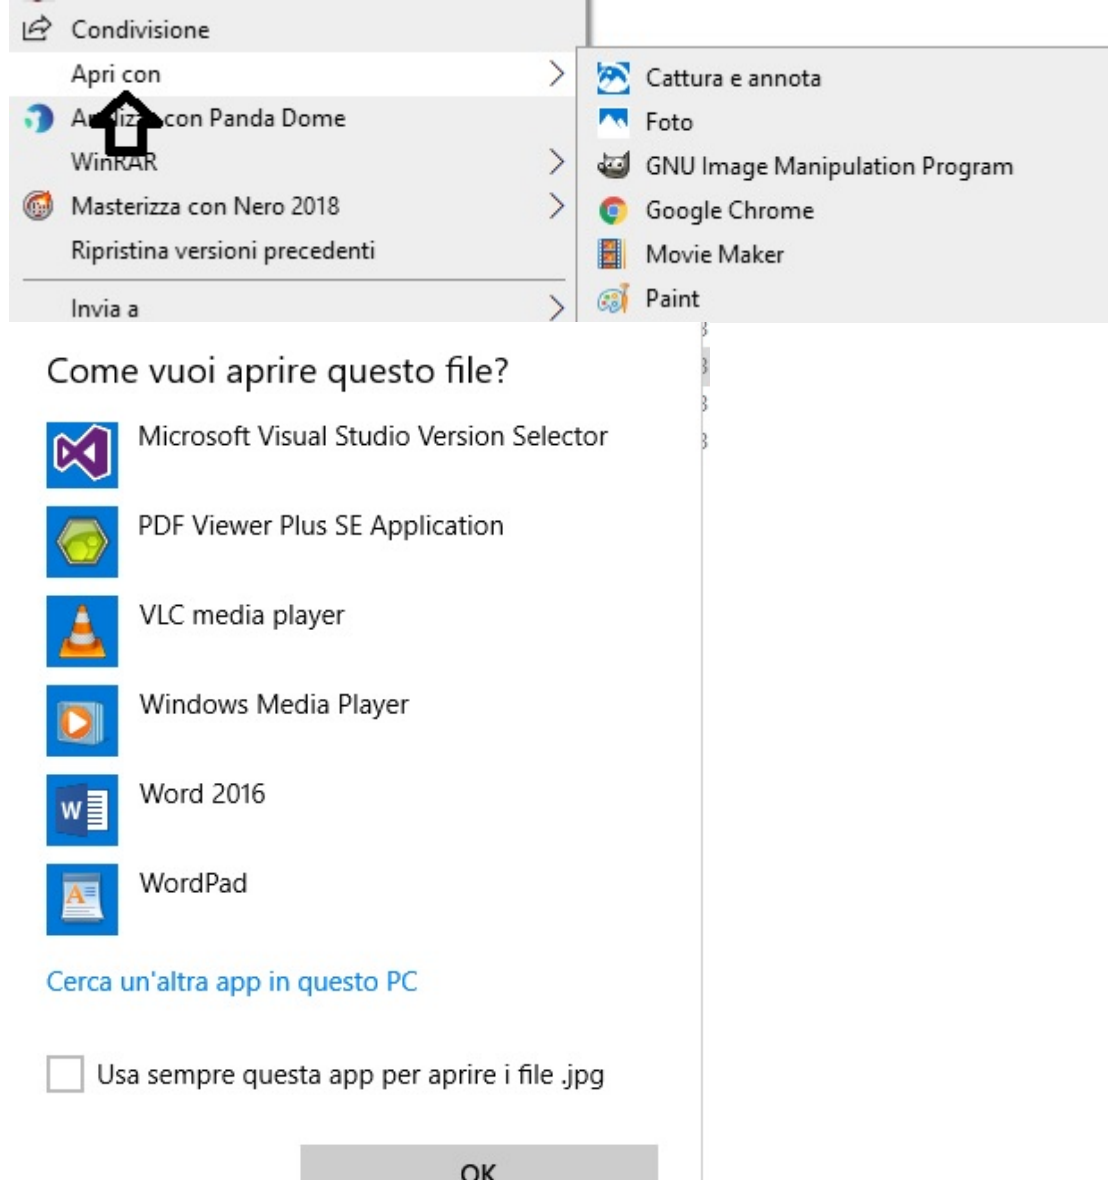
Condivisione
Apri con
A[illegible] con Panda Dome
WinRAR
Masterizza con Nero 2018
Ripristina versioni precedenti
Invia a

Cattura e annota
Foto
GNU Image Manipulation Program
Google Chrome
Movie Maker
Paint

Come vuoi aprire questo file?
Microsoft Visual Studio Version Selector
PDF Viewer Plus SE Application
VLC media player
Windows Media Player
Word 2016
WordPad
Cerca un'altra app in questo PC
Usa sempre questa app per aprire i file .jpg
OK